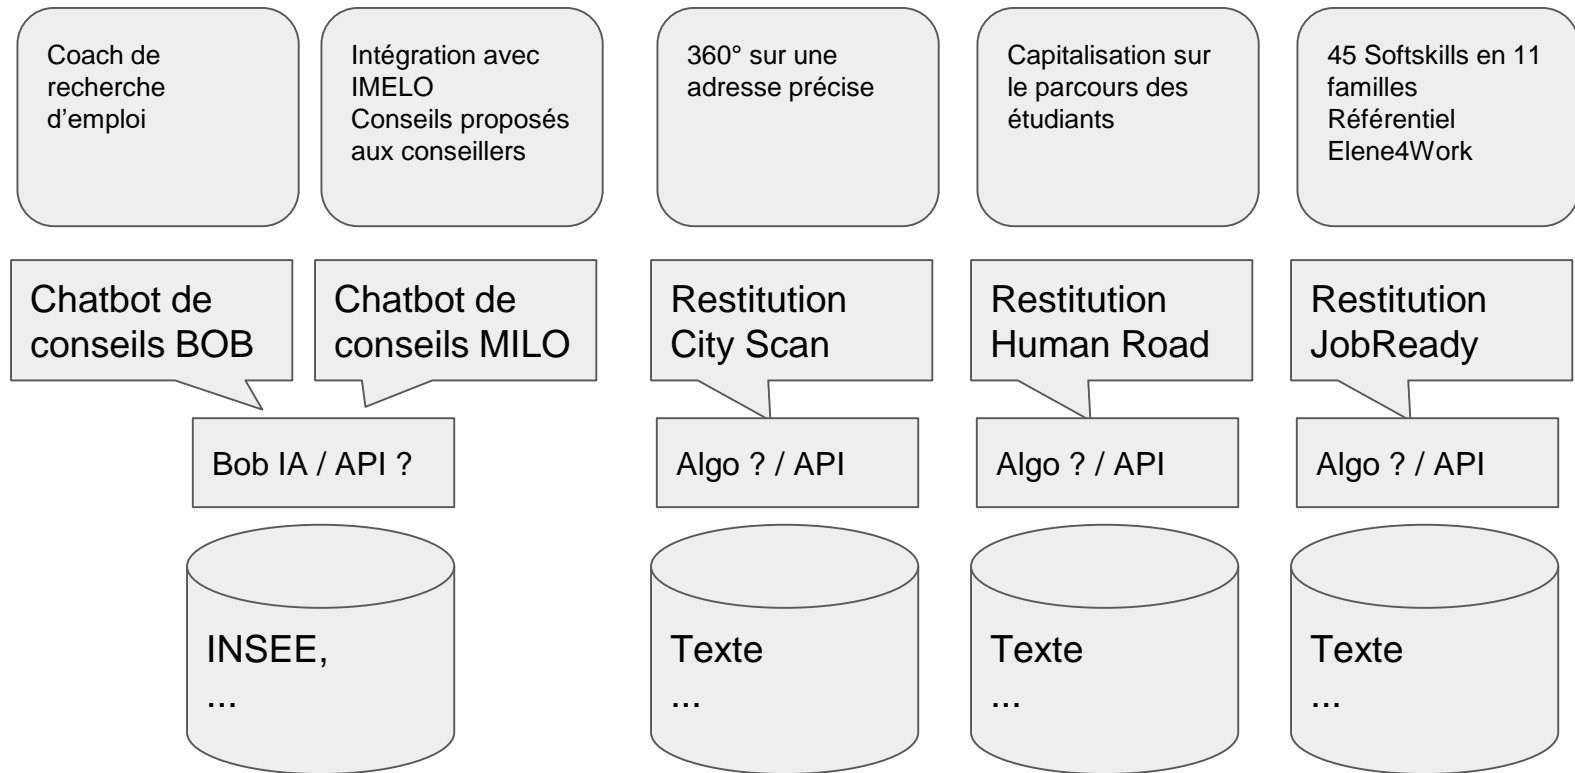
Coach de recherche d'emploi

Intégration avec IMELO
Conseils proposés aux conseillers

360° sur une adresse précise

Capitalisation sur le parcours des étudiants

45 Softskills en 11 familles
Référentiel Elene4Work

Chatbot de conseils BOB

Chatbot de conseils MILO

Restitution City Scan

Restitution Human Road

Restitution JobReady

Bob IA / API ?

Algo ? / API

Algo ? / API

Algo ? / API

INSEE,
...

Texte
...

Texte
...

Texte
...